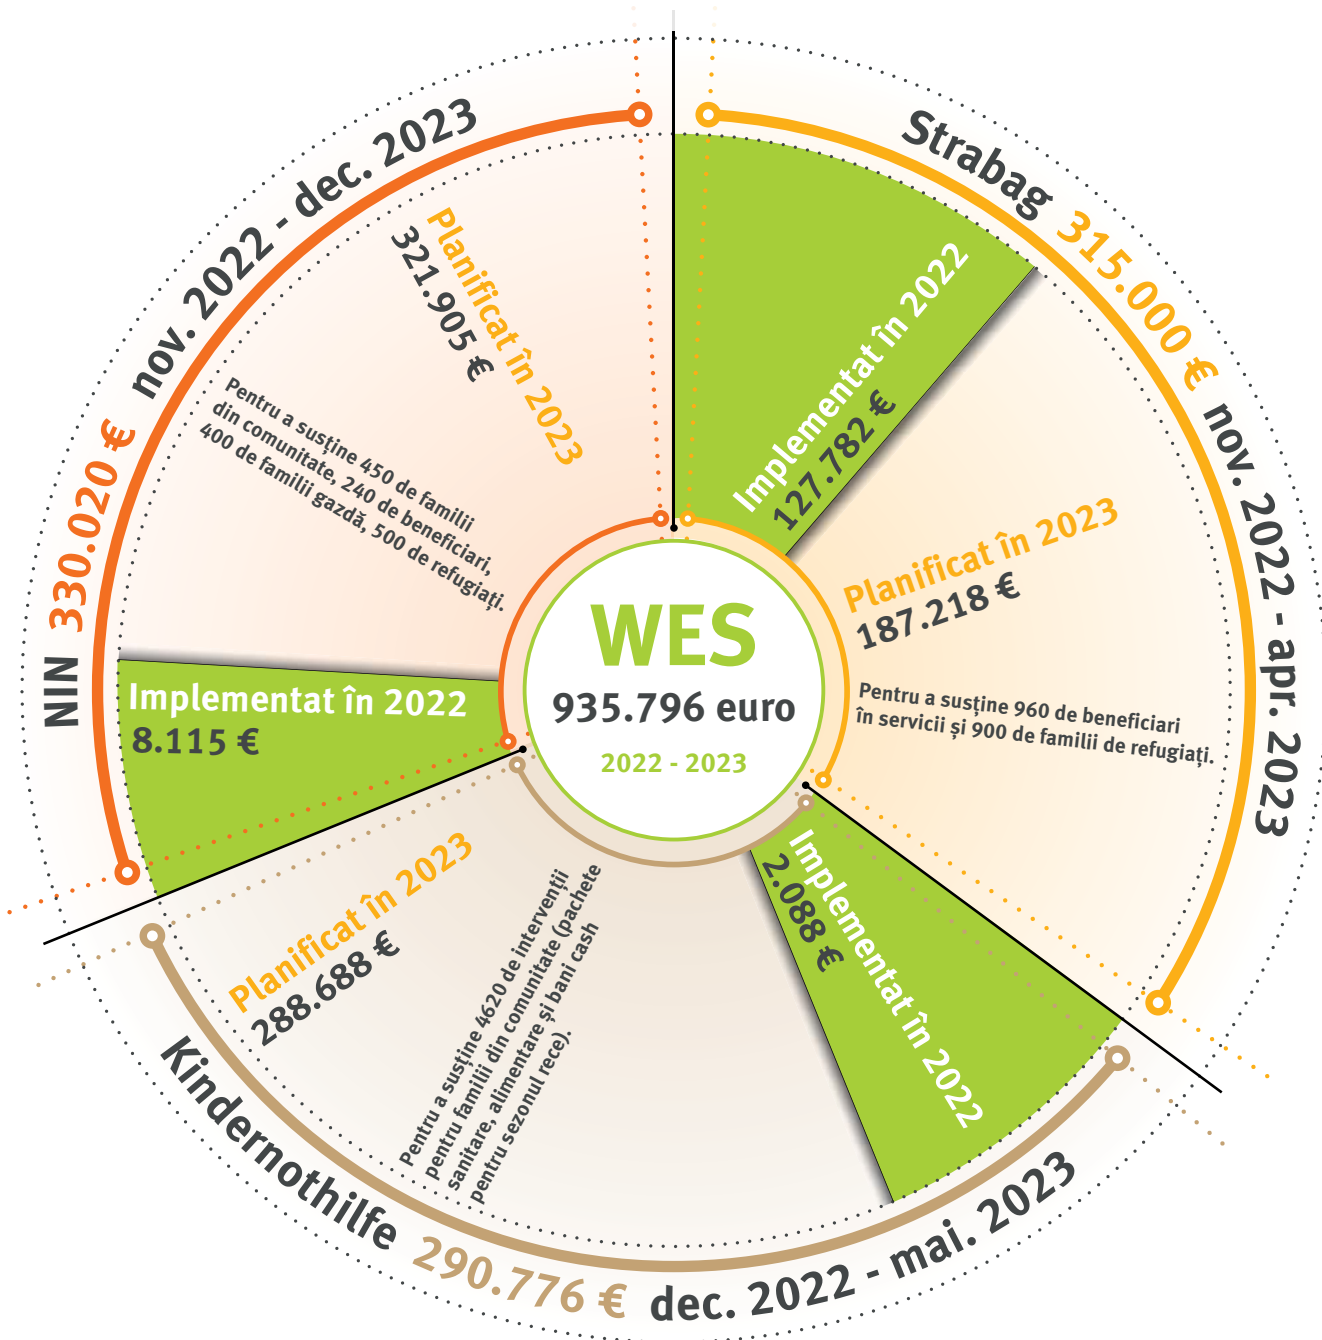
WES
935.796 euro
2022 - 2023

Strabag 315.000 € nov. 2022 - apr. 2023

Implementat în 2022
127.782 €

Planificat în 2023
187.218 €

Pentru a susține 960 de beneficiari în servicii și 900 de familii de refugiați.

NIN 330.020 € nov. 2022 - dec. 2023

Planificat în 2023
321.905 €

Pentru a susține 450 de familii din comunitate, 240 de beneficiari, 400 de familii gazdă, 500 de refugiați.

Implementat în 2022
8.115 €

Kindernothilfe 290.776 € dec. 2022 - mai. 2023

Planificat în 2023
288.688 €

Pentru a susține 4620 de intervenții pentru familii din comunitate (pachete sanitare, alimentare și bani cash pentru sezonul rece).

Implementat în 2022
2.088 €